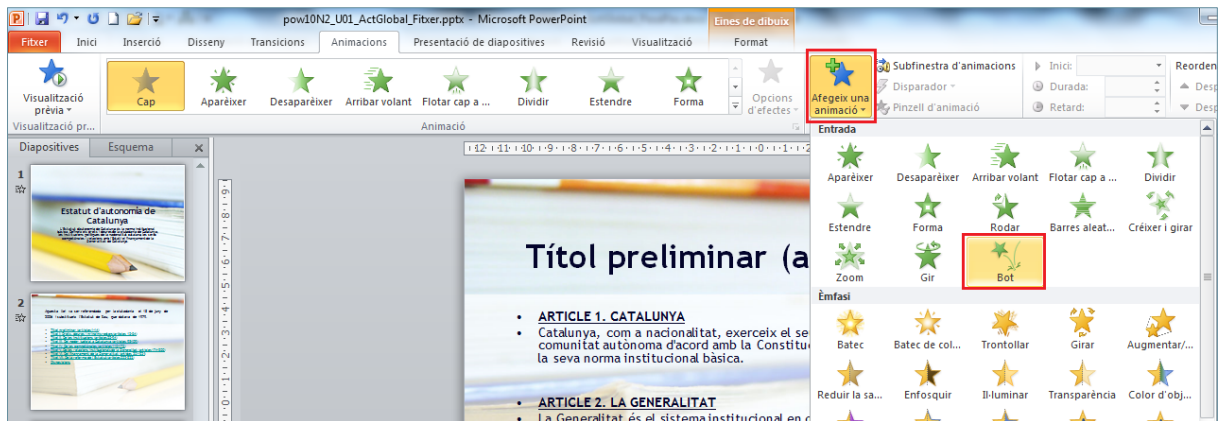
pow10N2_U01_ActGlobal_Fitxer.pptx - Microsoft PowerPoint

Eines de dibuix

Fitxer Inici Inserció Disseny Transicions Animacions Presentació de diapositives Revisió Visualització Format

Visualització prèvia

Cap Aparèixer Desaparèixer Arribar volant Flotar cap a ... Dividir Estendre Forma

Opcions d'efectes

Afegeix una animació

Subfinestra d'animacions

Disparador

Pinzell d'animació

Inici:

Durada:

Retard:

Reorden

Visualització pr...

Animació

Diapositives Esquema

1

Estatut d'autonomia de Catalunya

2

Títol preliminar (a

• ARTICLE 1. CATALUNYA
• Catalunya, com a nacionalitat, exerceix el se comunitat autònoma d'acord amb la Constitu la seva norma institucional bàsica.

• ARTICLE 2. LA GENERALITAT
• La Generalitat és el sistema institucional en c

Entrada

Aparèixer Desaparèixer Arribar volant Flotar cap a ... Dividir

Estendre Forma Rodar Barres aleat... Créixer i girar

Zoom Gir Bot

Èmfasi

Batec Batec de col... Trontollar Girar Augmentar/...

Reduir la sa... Enfosquir Il·luminar Transparència Color d'obj...